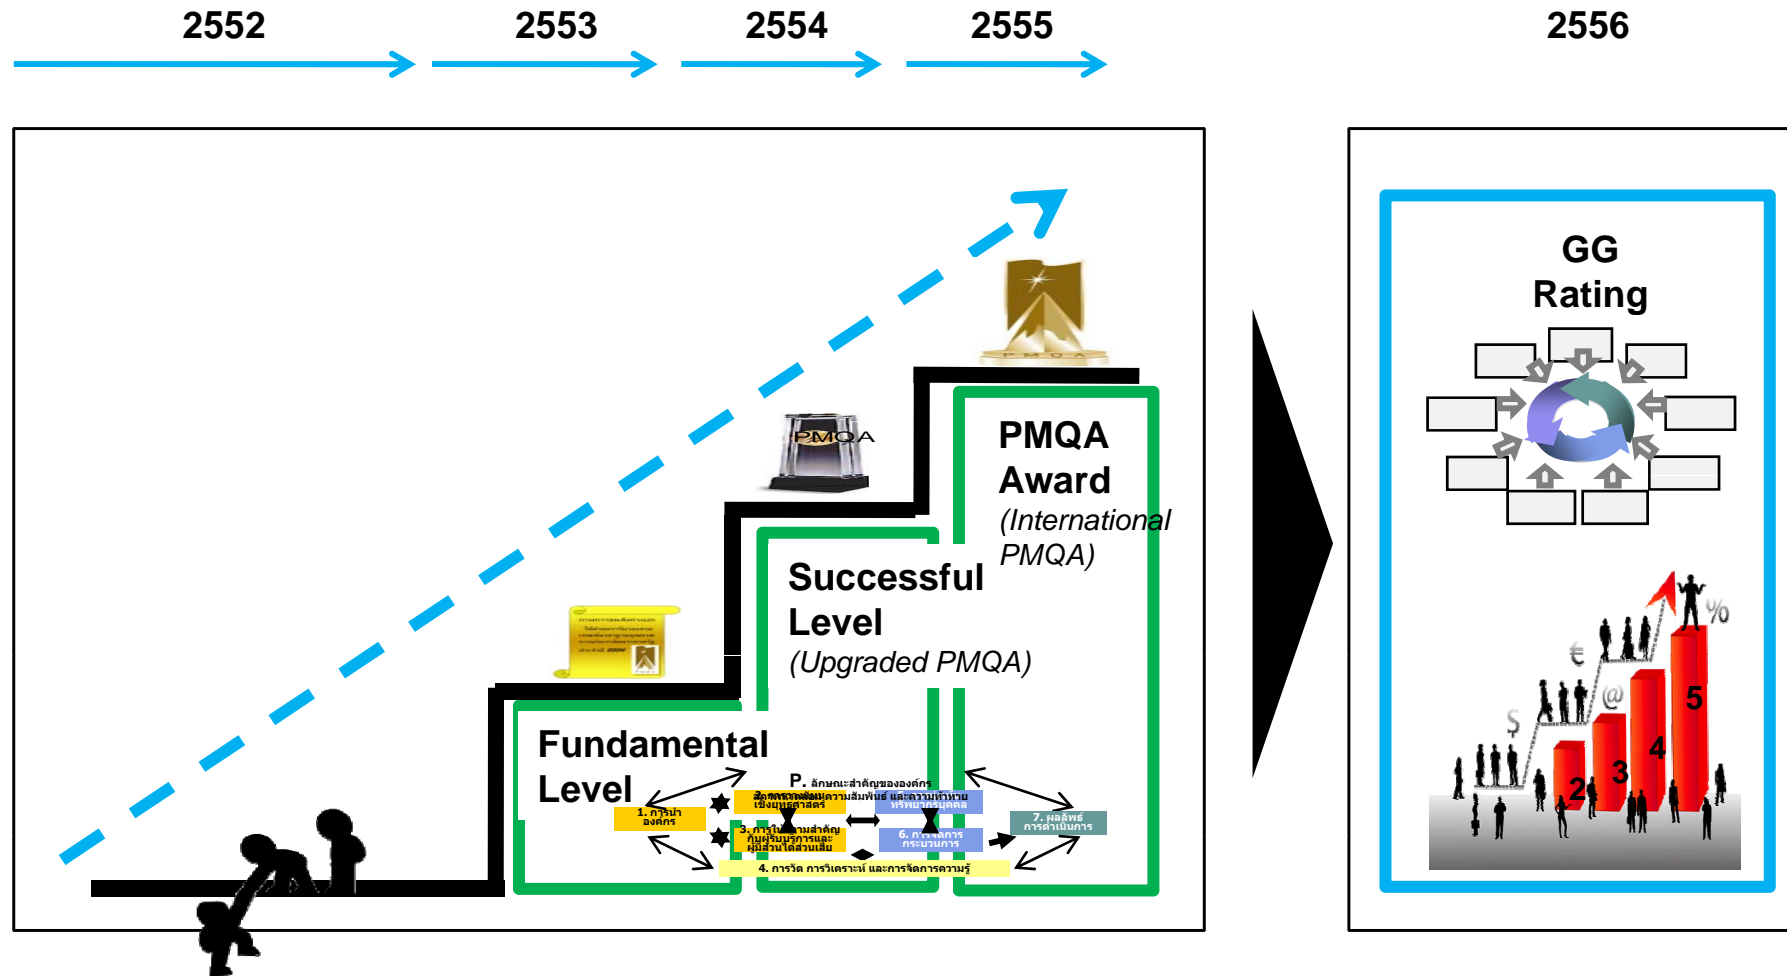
2552
2553
2554
2555
2556

PMQA

PMQA Award
(International PMQA)

Successful Level
(Upgraded PMQA)

Fundamental Level

P. ลักษณะสำคัญขององค์กร
1. การนำองค์กร
2. การวางแผนเชิงยุทธศาสตร์
3. การให้ความสำคัญกับผู้รับบริการและผู้มีส่วนได้ส่วนเสีย
4. การวัด การวิเคราะห์ และการจัดการความรู้
5. การมุ่งเน้นทรัพยากรบุคคล
6. การจัดการกระบวนการ
7. ผลลัพธ์การดำเนินการ

GG Rating

$
€
@
%
2
3
4
5